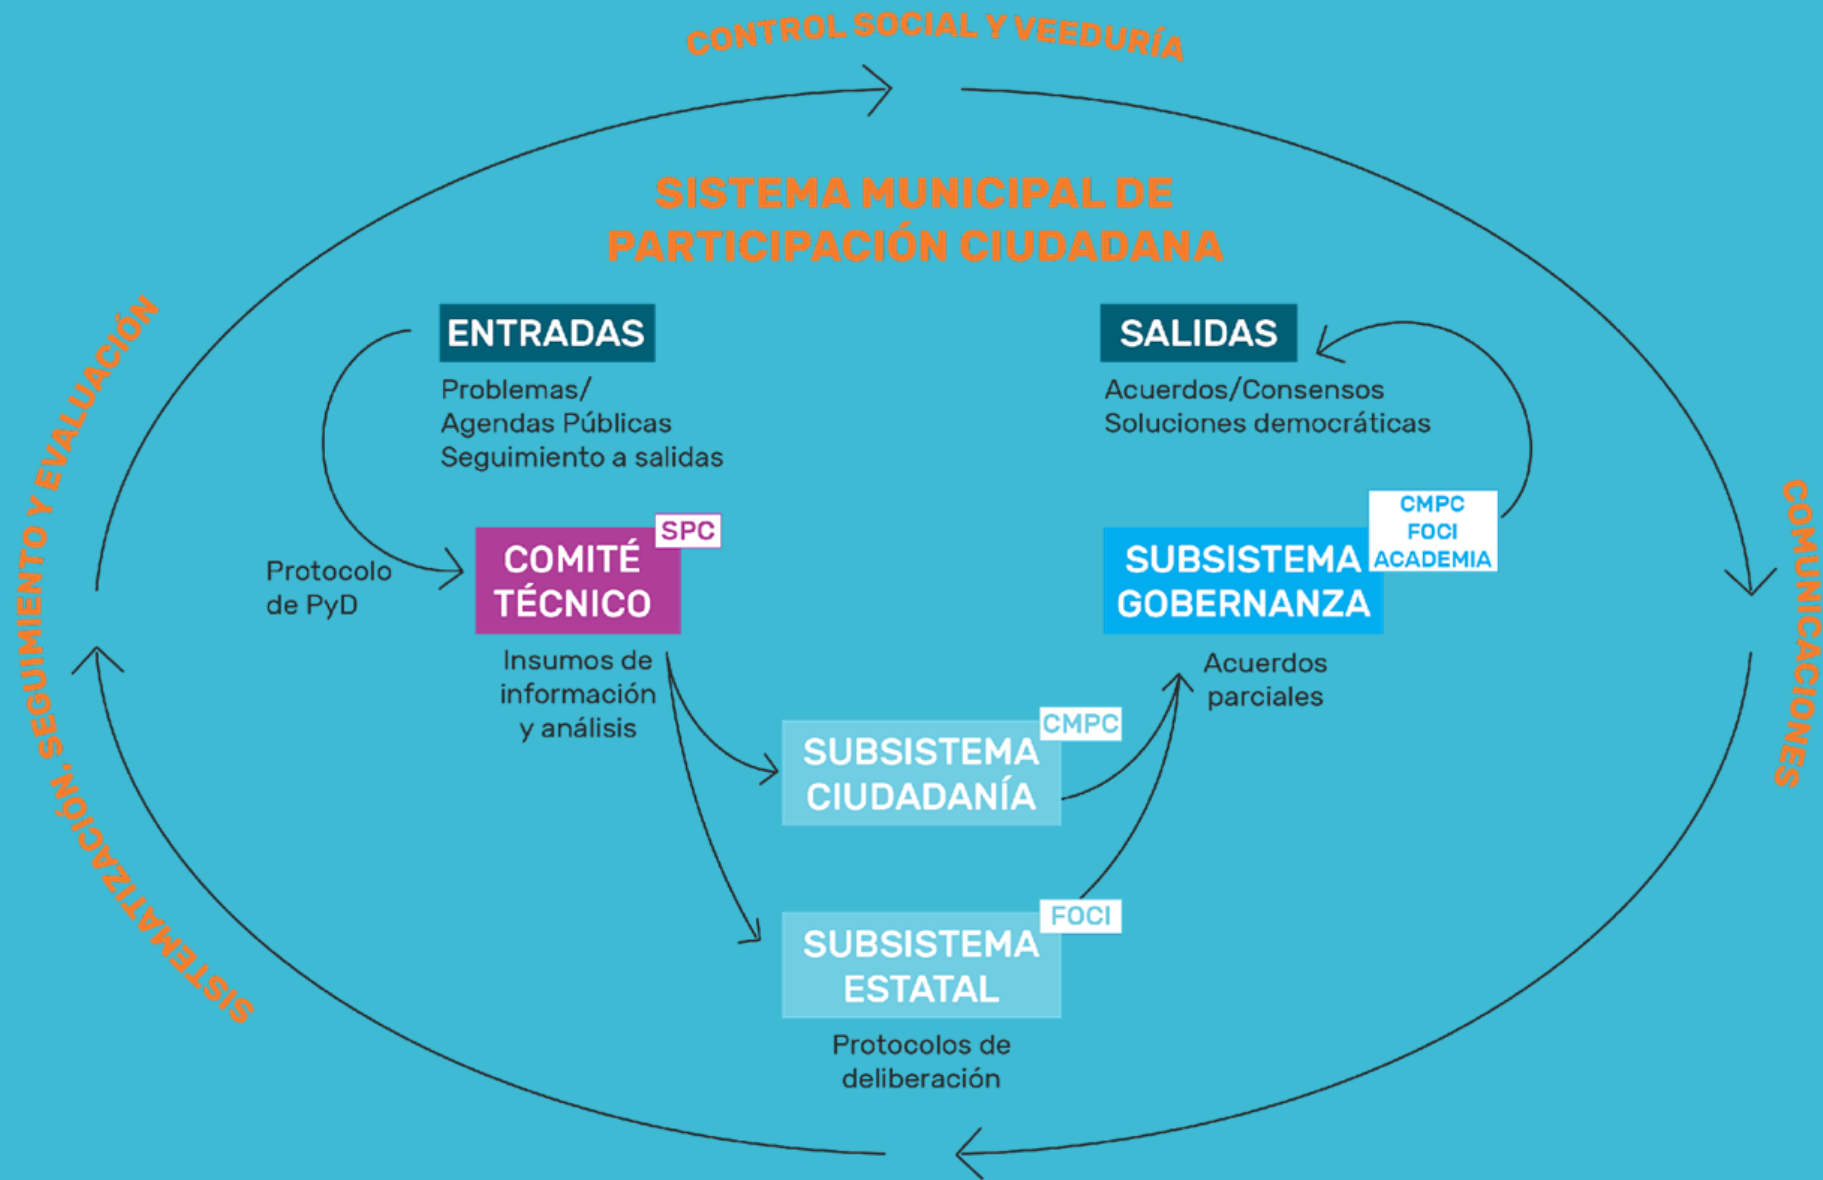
CONTROL SOCIAL Y VEEDURÍA

SISTEMA MUNICIPAL DE PARTICIPACIÓN CIUDADANA

ENTRADAS

Problemas/
Agendas Públicas
Seguimiento a salidas

SALIDAS

Acuerdos/Consensos
Soluciones democráticas

Protocolo de PyD

SPC

COMITÉ TÉCNICO

CMPC
FOCI
ACADEMIA

SUBSISTEMA GOBERNANZA

Insumos de información y análisis

Acuerdos parciales

CMPC

SUBSISTEMA CIUDADANÍA

FOCI

SUBSISTEMA ESTATAL

Protocolos de deliberación

SISTEMATIZACIÓN, SEGUIMIENTO Y EVALUACIÓN

COMUNICACIONES